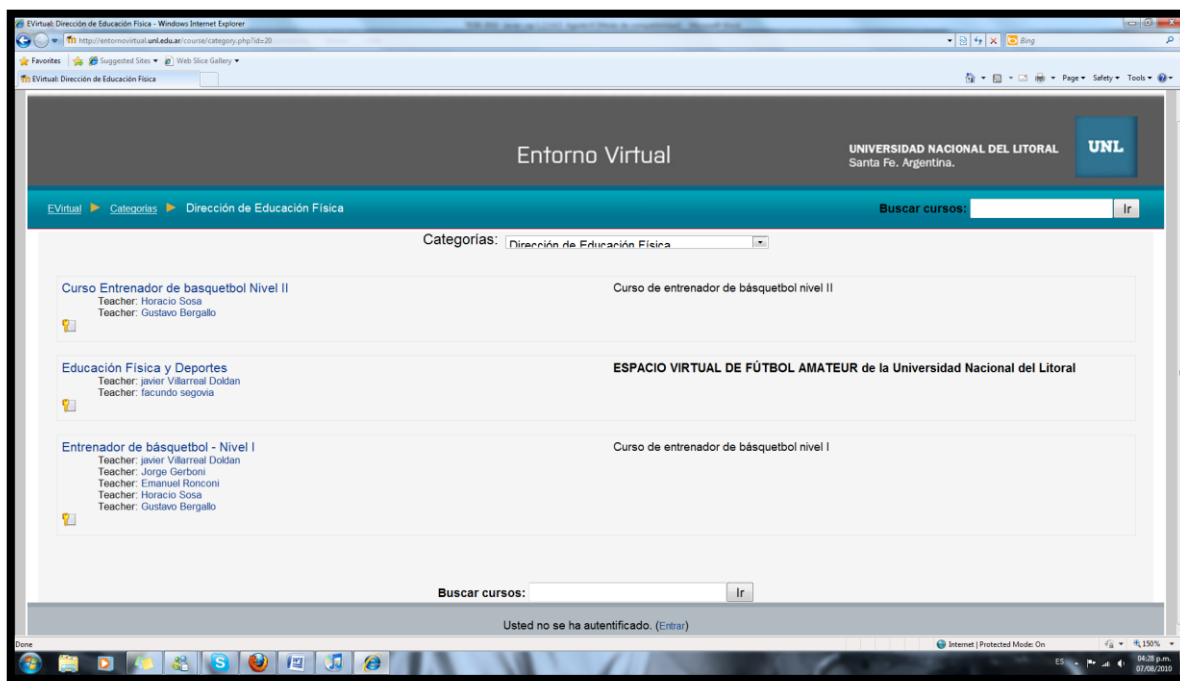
EVirtual: Dirección de Educación Física - Windows Internet Explorer

http://entornovirtual.unl.edu.ar/course/category.php?id=20

Bing

Favorites | Suggested Sites ▾ | Web Slice Gallery ▾

EVirtual: Dirección de Educación Física

Page ▾ Safety ▾ Tools ▾

Entorno Virtual

UNIVERSIDAD NACIONAL DEL LITORAL
Santa Fe. Argentina.

UNL

EVirtual ▶ Categorías ▶ Dirección de Educación Física

Buscar cursos: Ir

Categorías: Dirección de Educación Física

Curso Entrenador de basquetbol Nivel II
Teacher: Horacio Sosa
Teacher: Gustavo Bergallo

Curso de entrenador de básquetbol nivel II

Educación Física y Deportes
Teacher: javier Villarreal Doldan
Teacher: facundo segovia

ESPACIO VIRTUAL DE FÚTBOL AMATEUR de la Universidad Nacional del Litoral

Entrenador de básquetbol - Nivel I
Teacher: javier Villarreal Doldan
Teacher: Jorge Gerboni
Teacher: Emanuel Ronconi
Teacher: Horacio Sosa
Teacher: Gustavo Bergallo

Curso de entrenador de básquetbol nivel I

Buscar cursos: Ir

Usted no se ha autentificado. (Entrar)

Done

Internet | Protected Mode: On

150%

ES

04:28 p.m.
07/08/2010